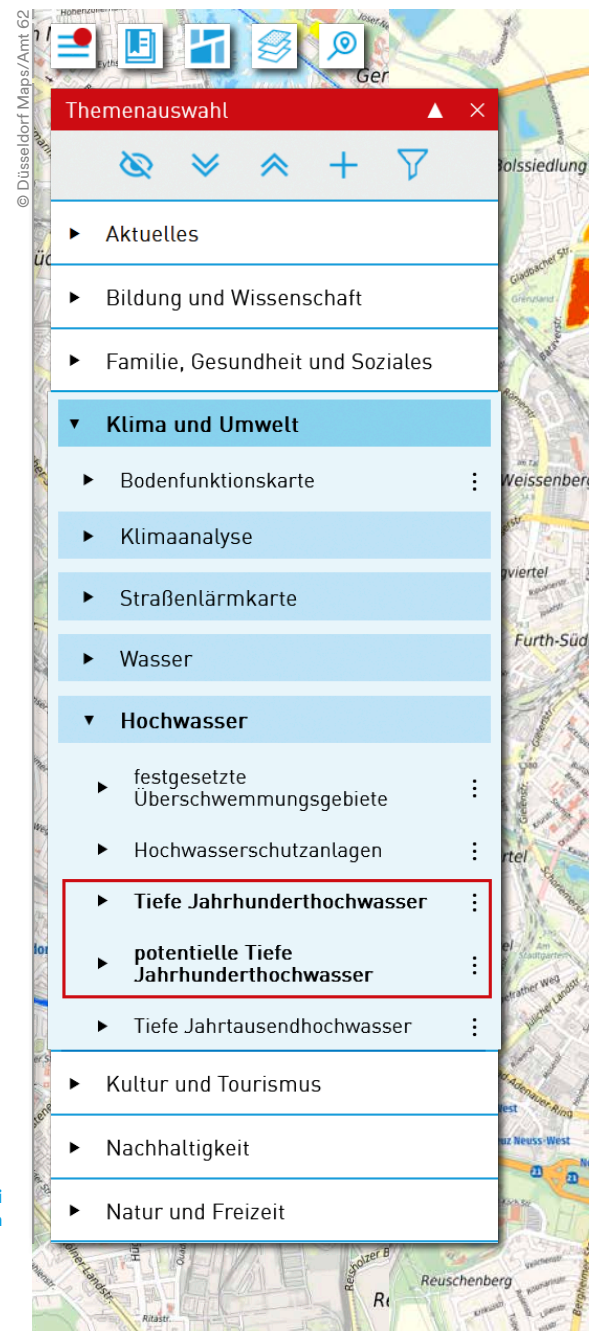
© Düsseldorf Maps/Amt 62

Themenauswahl

Aktuelles

Bildung und Wissenschaft

Familie, Gesundheit und Soziales

Klima und Umwelt

Bodenfunktionskarte

Klimaanalyse

Straßenlärmkarte

Wasser

Hochwasser

festgesetzte Überschwemmungsgebiete

Hochwasserschutzanlagen

Tiefe Jahrhunderthochwasser

potentielle Tiefe Jahrhunderthochwasser

Tiefe Jahrtausendhochwasser

Kultur und Tourismus

Nachhaltigkeit

Natur und Freizeit

Bolssiedlung

Weissenberg

Furth-Süd

Reuschenberg

Ger

Neuss-West